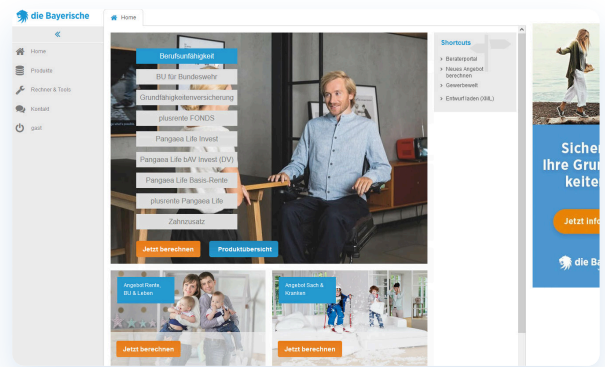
die Bayerische

Home

«

Home

Produkte

Rechner & Tools

Kontakt

gast

Berufsunfähigkeit

BU für Bundeswehr

Grundfähigkeitenversicherung

plusrente FONDS

Pangaea Life Invest

Pangaea Life bAV Invest (DV)

Pangaea Life Basis-Rente

plusrente Pangaea Life

Zahnzusatz

Jetzt berechnen

Produktübersicht

Angebot Rente, BU & Leben

Jetzt berechnen

Angebot Sach & Kranken

Jetzt berechnen

Shortcuts

Beraterportal

Neues Angebot berechnen

Gewerbewelt

Entwurfladen (XML)

Sicher

Ihre Gru

keite

Jetzt info

die Bayerische